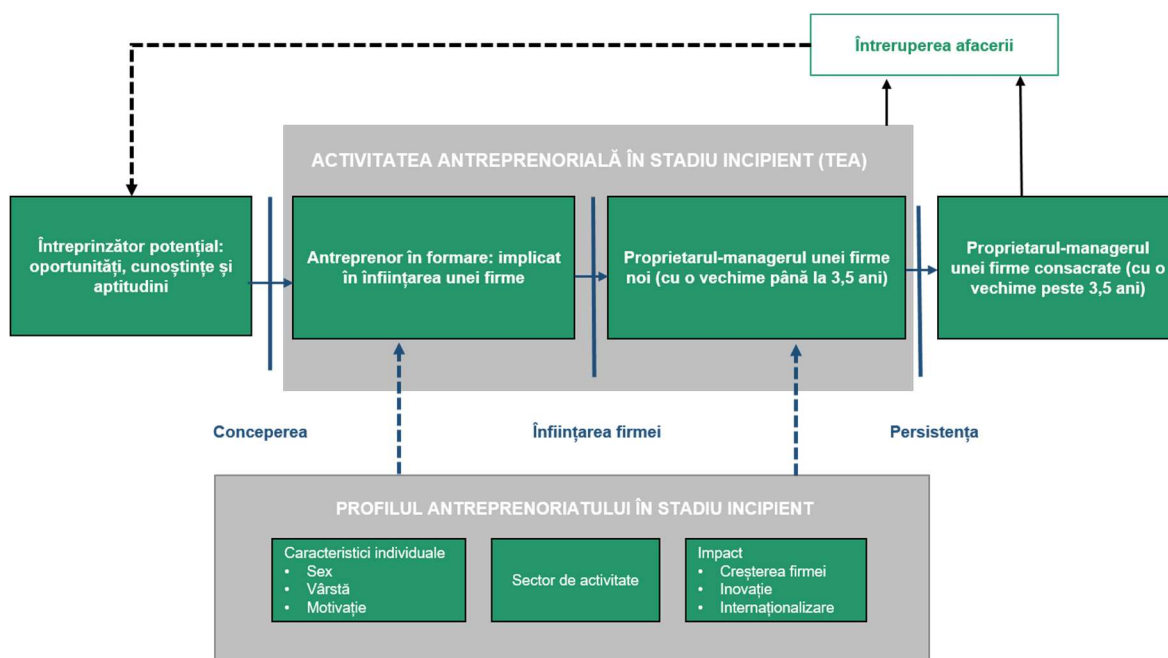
Întreruperea afacerii

ACTIVITATEA ANTREPRENORIALĂ ÎN STADIU INCIPIENT (TEA)

Întreprinzător potențial: oportunități, cunoștințe și aptitudini

Antreprenor în formare: implicat în înființarea unei firme

Proprietarul-managerul unei firme noi (cu o vechime până la 3,5 ani)

Proprietarul-managerul unei firme consacrate (cu o vechime peste 3,5 ani)

Conceperea

Înființarea firmei

Persistența

PROFILUL ANTREPRENORIATULUI ÎN STADIU INCIPIENT

Caracteristici individuale
- Sex
- Vârstă
- Motivație

Sector de activitate

Impact
- Creșterea firmei
- Inovație
- Internaționalizare